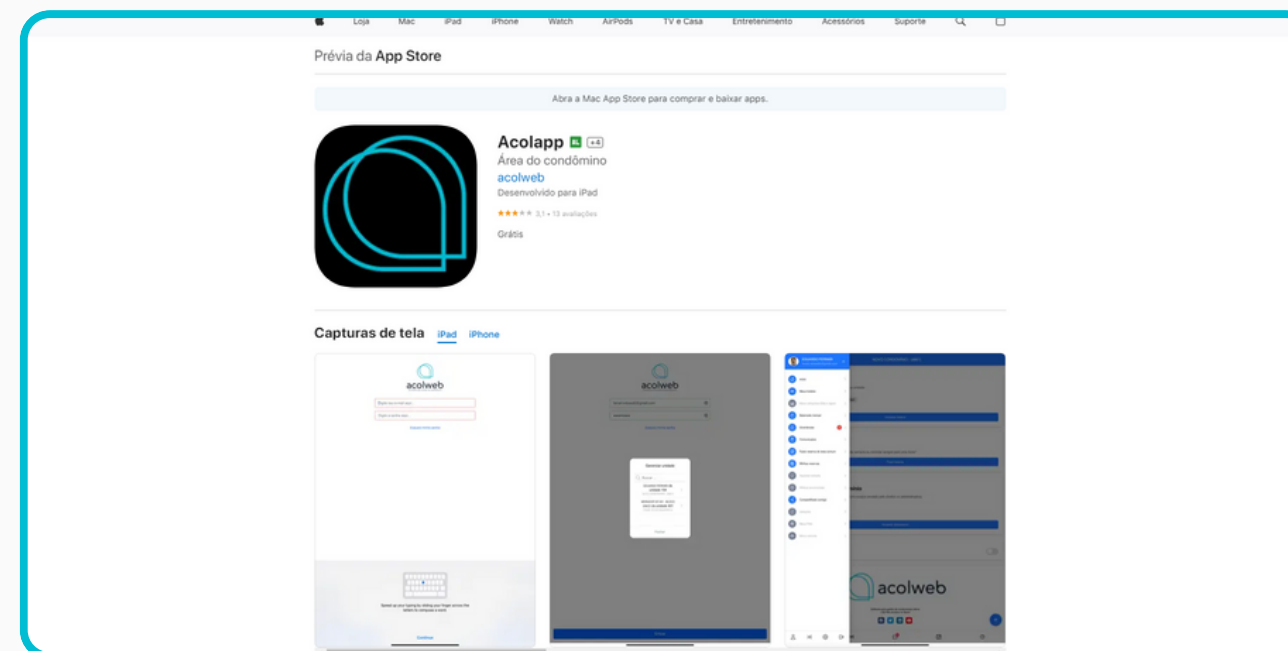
Loja Mac iPad iPhone Watch AirPods TV e Casa Entretenimento Acessórios Suporte

Prévia da App Store

Abra a Mac App Store para comprar e baixar apps.

Acolapp +4
Área do condômino
acolweb
Desenvolvido para iPad
3,1 • 13 avaliações
Grátis

Capturas de tela iPad iPhone

acolweb

acolweb

Selecionar unidade

acolweb